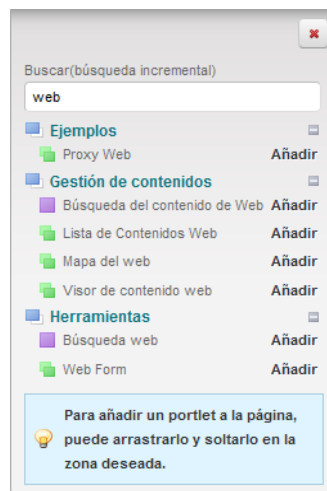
Buscar(búsqueda incremental)

web

Ejemplos

Proxy Web Añadir

Gestión de contenidos

Búsqueda del contenido de Web Añadir

Lista de Contenidos Web Añadir

Mapa del web Añadir

Visor de contenido web Añadir

Herramientas

Búsqueda web Añadir

Web Form Añadir

Para añadir un portlet a la página, puede arrastrarlo y soltarlo en la zona deseada.